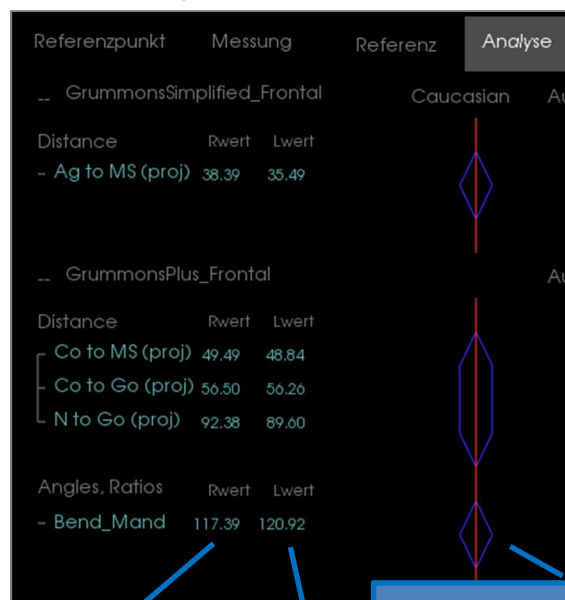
Referenzpunkt Messung Referenz Analyse

-- GrummonsSimplified_Frontal Caucasian Au

Distance Rwert Lwert
- Ag to MS (proj) 38.39 35.49

-- GrummonsPlus_Frontal Au

Distance Rwert Lwert
Co to MS (proj) 49.49 48.84
Co to Go (proj) 56.50 56.26
N to Go (proj) 92.38 89.60

Angles, Ratios Rwert Lwert
- Bend_Mand 117.39 120.92